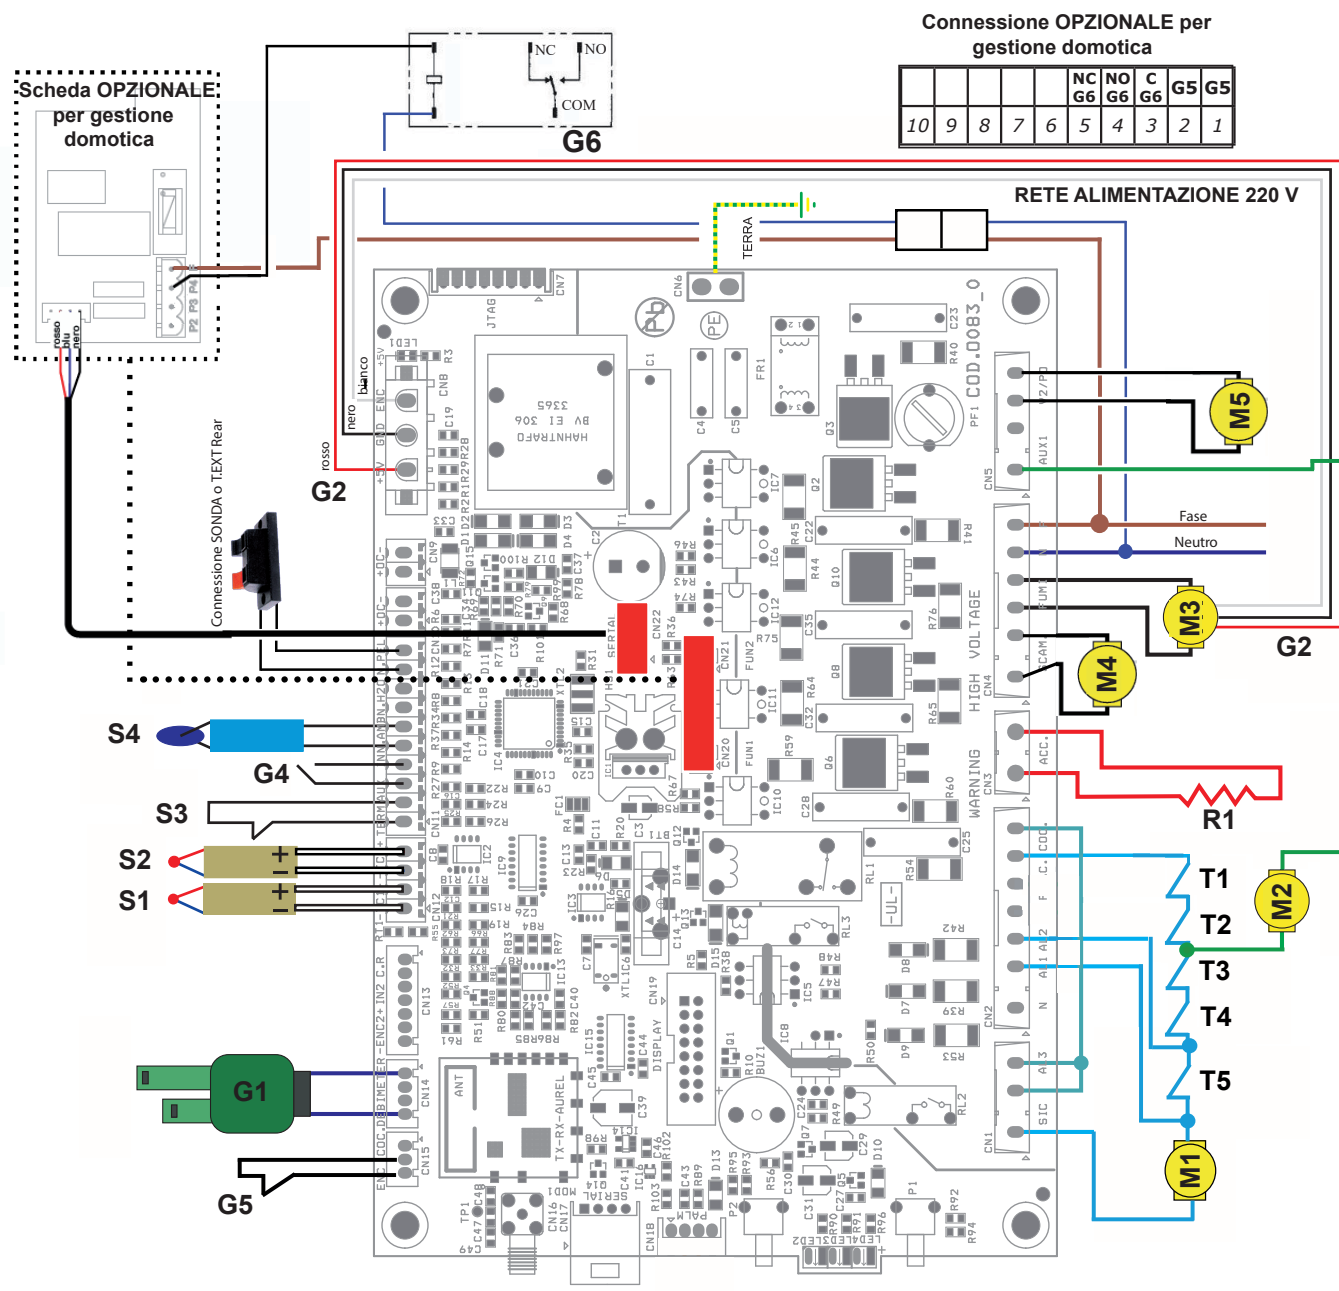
Connessione OPZIONALE per gestione domotica

| | | | | | NC G6 | NO G6 | C G6 | G5 | G5 |
|---|---|---|---|---|---|---|---|---|---|
| 10 | 9 | 8 | 7 | 6 | 5 | 4 | 3 | 2 | 1 |

Scheda OPZIONALE per gestione domotica

rosso blu nero

NC NO COM

G6

RETE ALIMENTAZIONE 220 V

TERRA

nero bianco rosso

G2

Connessione SONDA o TEXT Rear

COD.0083_0

M5

Fase

Neutro

M3

G2

M4

HIGH VOLTAGE

WARNING

R1

T1

T2

M2

T3

T4

T5

M1

S4

G4

S3

S2

S1

G1

G5

HANNTRAFO
BV EI 306
3365

JTAG

DISPLAY

TX-RX-AUREL

ANT

SERIAL

PALM

LED1